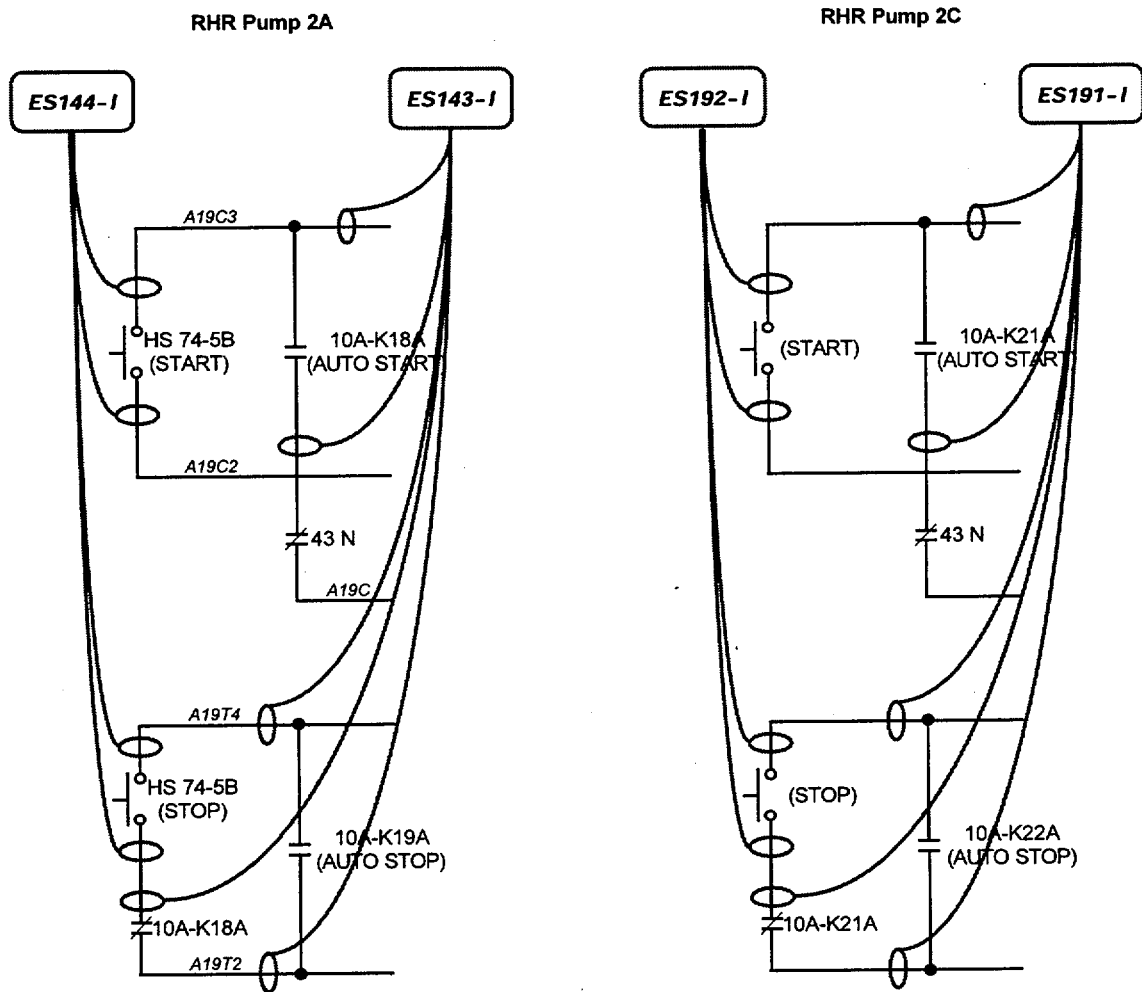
RHR Pump 2A

ES144-I

ES143-I

A19C3

HS 74-5B
(START)

10A-K18A
(AUTO START)

A19C2

43 N

A19C

A19T4

HS 74-5B
(STOP)

10A-K19A
(AUTO STOP)

10A-K18A

A19T2

RHR Pump 2C

ES192-I

ES191-I

(START)

10A-K21A
(AUTO START)

43 N

(STOP)

10A-K22A
(AUTO STOP)

10A-K21A